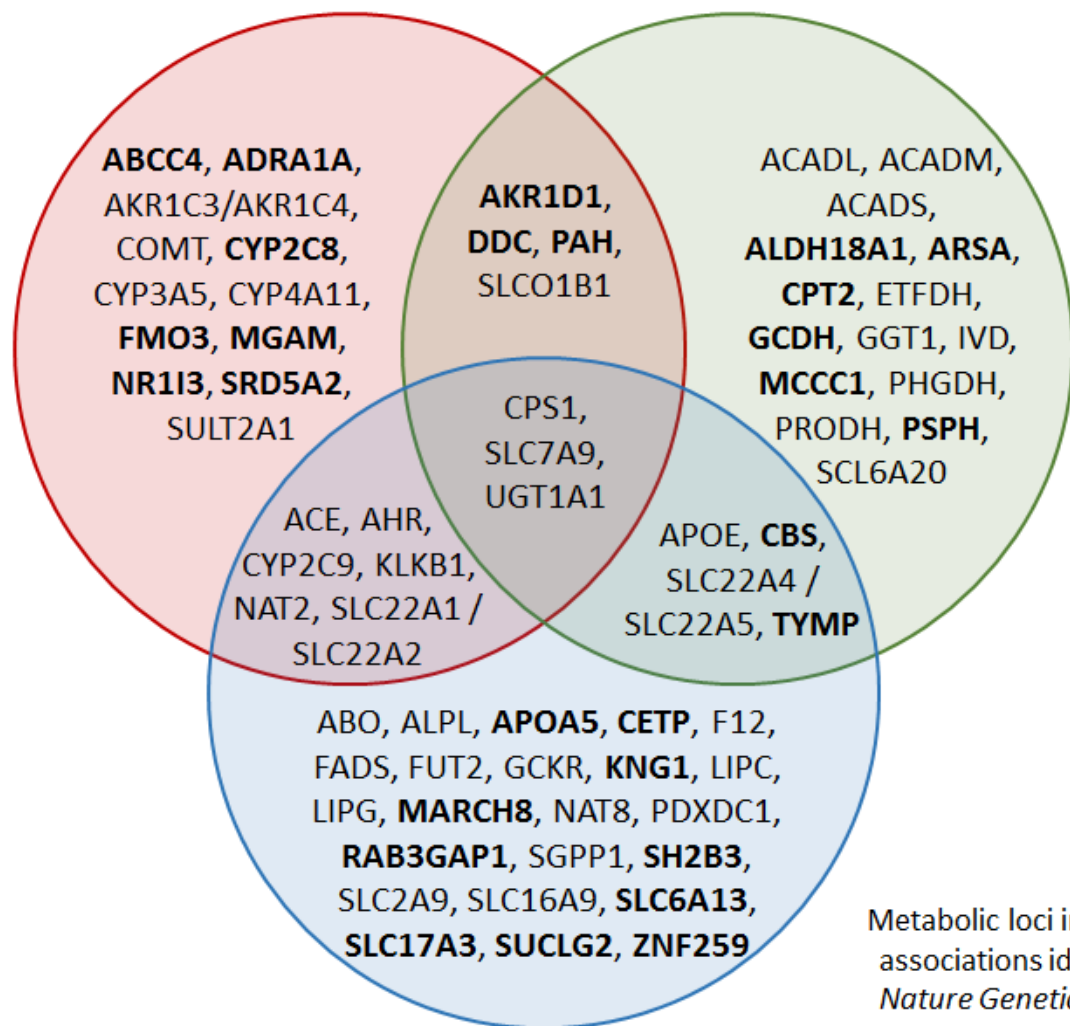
ABCC4, ADRA1A, AKR1C3/AKR1C4, COMT, CYP2C8, CYP3A5, CYP4A11, FMO3, MGAM, NR1I3, SRD5A2, SULT2A1

AKR1D1, DDC, PAH, SLCO1B1

ACADL, ACADM, ACADS, ALDH18A1, ARSA, CPT2, ETFDH, GCDH, GGT1, IVD, MCCC1, PHGDH, PRODH, PSPH, SCL6A20

CPS1, SLC7A9, UGT1A1

ACE, AHR, CYP2C9, KLKB1, NAT2, SLC22A1 / SLC22A2

APOE, CBS, SLC22A4 / SLC22A5, TYMP

ABO, ALPL, APOA5, CETP, F12, FADS, FUT2, GCKR, KNG1, LIPC, LIPG, MARCH8, NAT8, PDXDC1, RAB3GAP1, SGPP1, SH2B3, SLC2A9, SLC16A9, SLC6A13, SLC17A3, SUCLG2, ZNF259

Metabolic loci i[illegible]
associations id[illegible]
Nature Geneti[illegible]